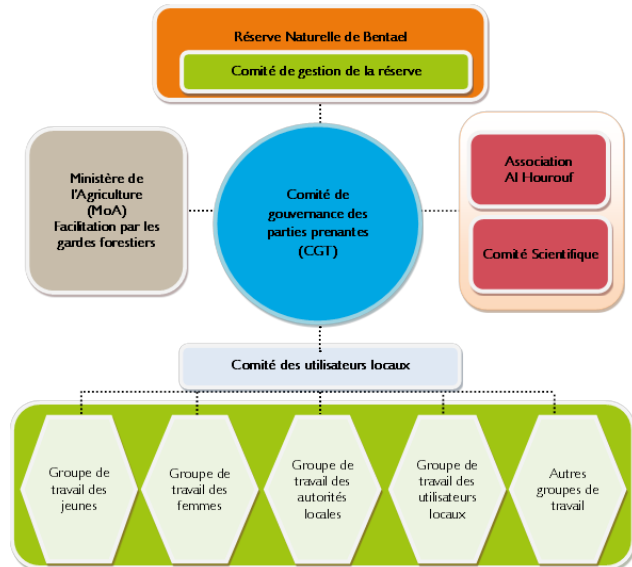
Réserve Naturelle de Bentael

Comité de gestion de la réserve

Ministère de l'Agriculture (MoA) Facilitation par les gardes forestiers

Comité de gouvernance des parties prenantes (CGT)

Association Al Hourouf

Comité Scientifique

Comité des utilisateurs locaux

Groupe de travail des jeunes

Groupe de travail des femmes

Groupe de travail des autorités locales

Groupe de travail des utilisateurs locaux

Autres groupes de travail